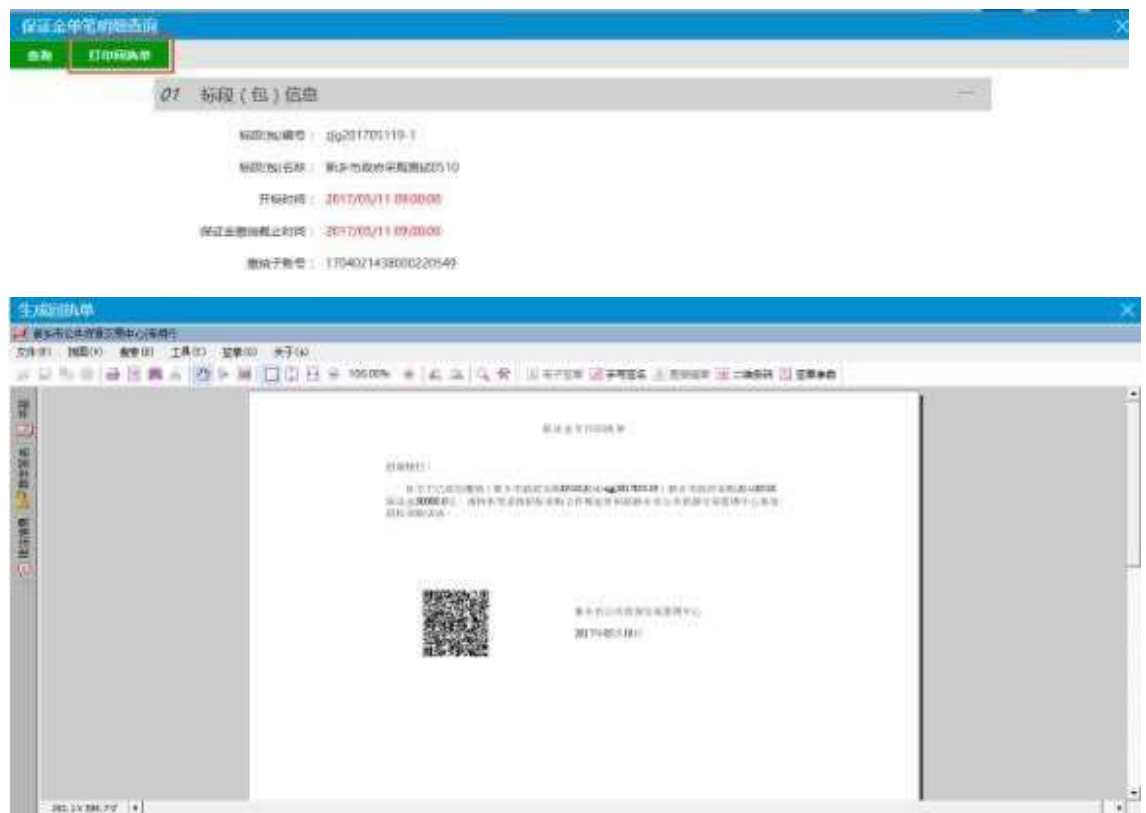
保证金单笔明细查询

查询 打印回执单

01 标段（包）信息

标段(包)编号： zjg201705110-1

标段(包)名称： 新乡市政府采购测试0510

开标时间： 2017/05/11 09:00:00

保证金缴纳截止时间： 2017/05/11 09:00:00

缴纳子账号： 1704021438000220549

生成回执单

新乡市公共资源交易中心电子签章

文件(F) 视图(V) 签章(Q) 工具(T) 签章(S) 关于(A)

100.00%

电子签章 手写签名 批量签章 二维码码 签章参数

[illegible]

保证金支付回执单

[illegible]

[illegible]

新乡市公共资源交易管理中心

2017年05月11日

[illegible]